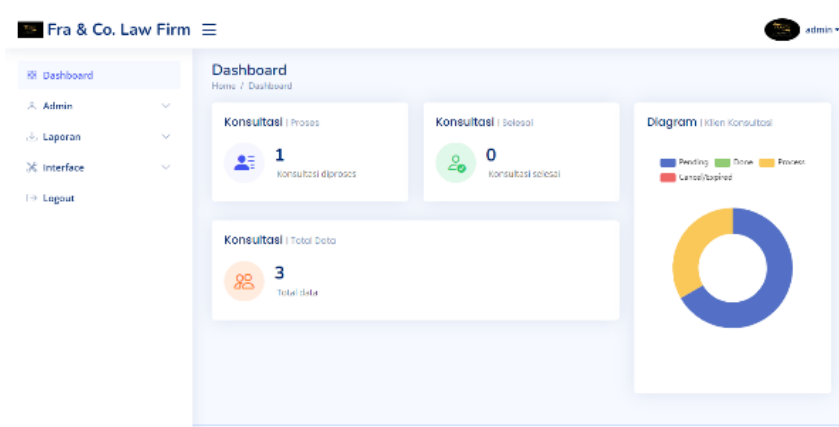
Fra & Co. Law Firm

admin

Dashboard
Admin
Laporan
Interface
Logout

Dashboard
Home / Dashboard

Konsultasi | Proses
1
Konsultasi diproses

Konsultasi | Selesai
0
Konsultasi selesai

Diagram | Klien Konsultasi
Pending Done Process Cancel/Expired

Konsultasi | Total Data
3
Total data